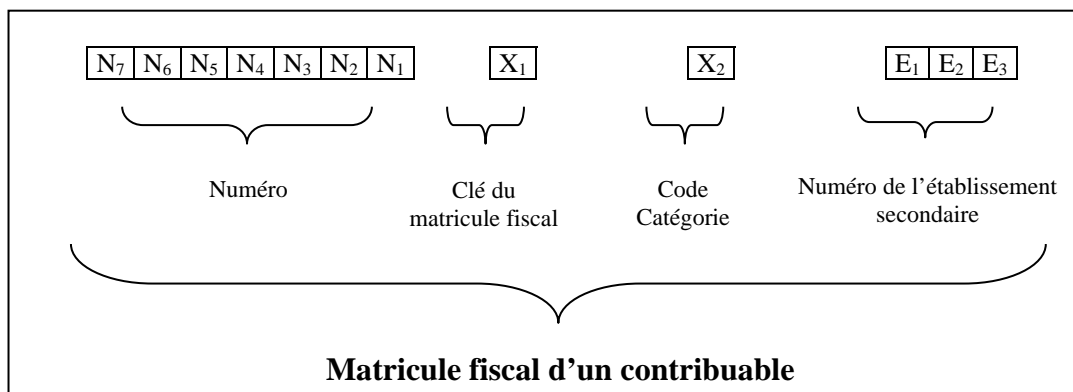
| $N_7$ | $N_6$ | $N_5$ | $N_4$ | $N_3$ | $N_2$ | $N_1$ |
|---|---|---|---|---|---|---|

| $X_1$ |
|---|

| $X_2$ |
|---|

| $E_1$ | $E_2$ | $E_3$ |
|---|---|---|

Numéro

Clé du matricule fiscal

Code Catégorie

Numéro de l'établissement secondaire

**Matricule fiscal d'un contribuable**